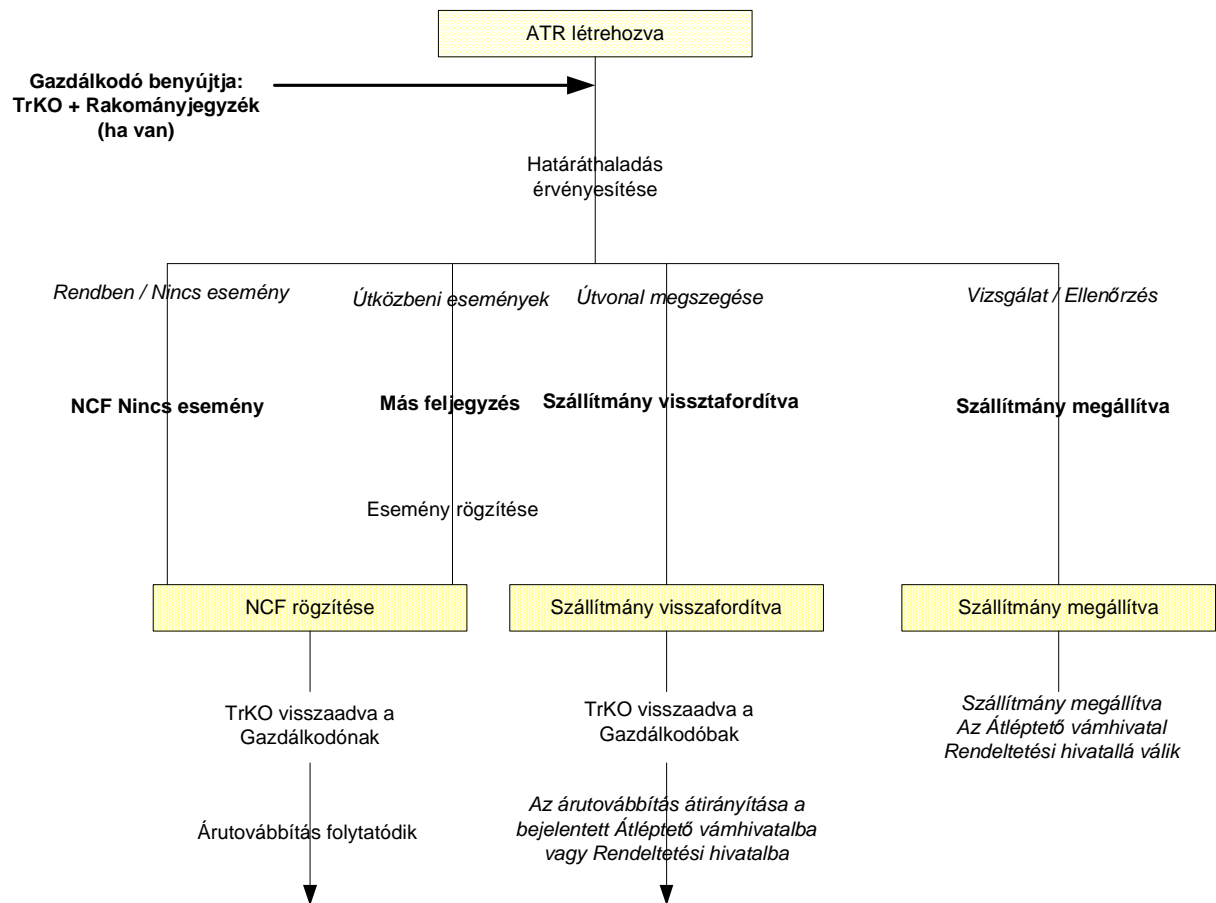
ATR létrehozva

Gazdálkodó benyújtja: TrKO + Rakományjegyzék (ha van)

Határáthaladás érvényesítése

Rendben / Nincs esemény

Útközbeni események

Útvonal megszegése

Vizsgálat / Ellenőrzés

NCF Nincs esemény

Más feljegyzés

Szállítmány visszafordítva

Szállítmány megállítva

Esemény rögzítése

NCF rögzítése

Szállítmány visszafordítva

Szállítmány megállítva

TrKO visszaadva a Gazdálkodónak

TrKO visszaadva a Gazdálkodóbak

Szállítmány megállítva
Az Átléptető vámhivatal
Rendeltetési hivatallá válik

Árutovábbítás folytatódik

Az árutovábbítás átirányítása a bejelentett Átléptető vámhivatalba vagy Rendeltetési hivatalba